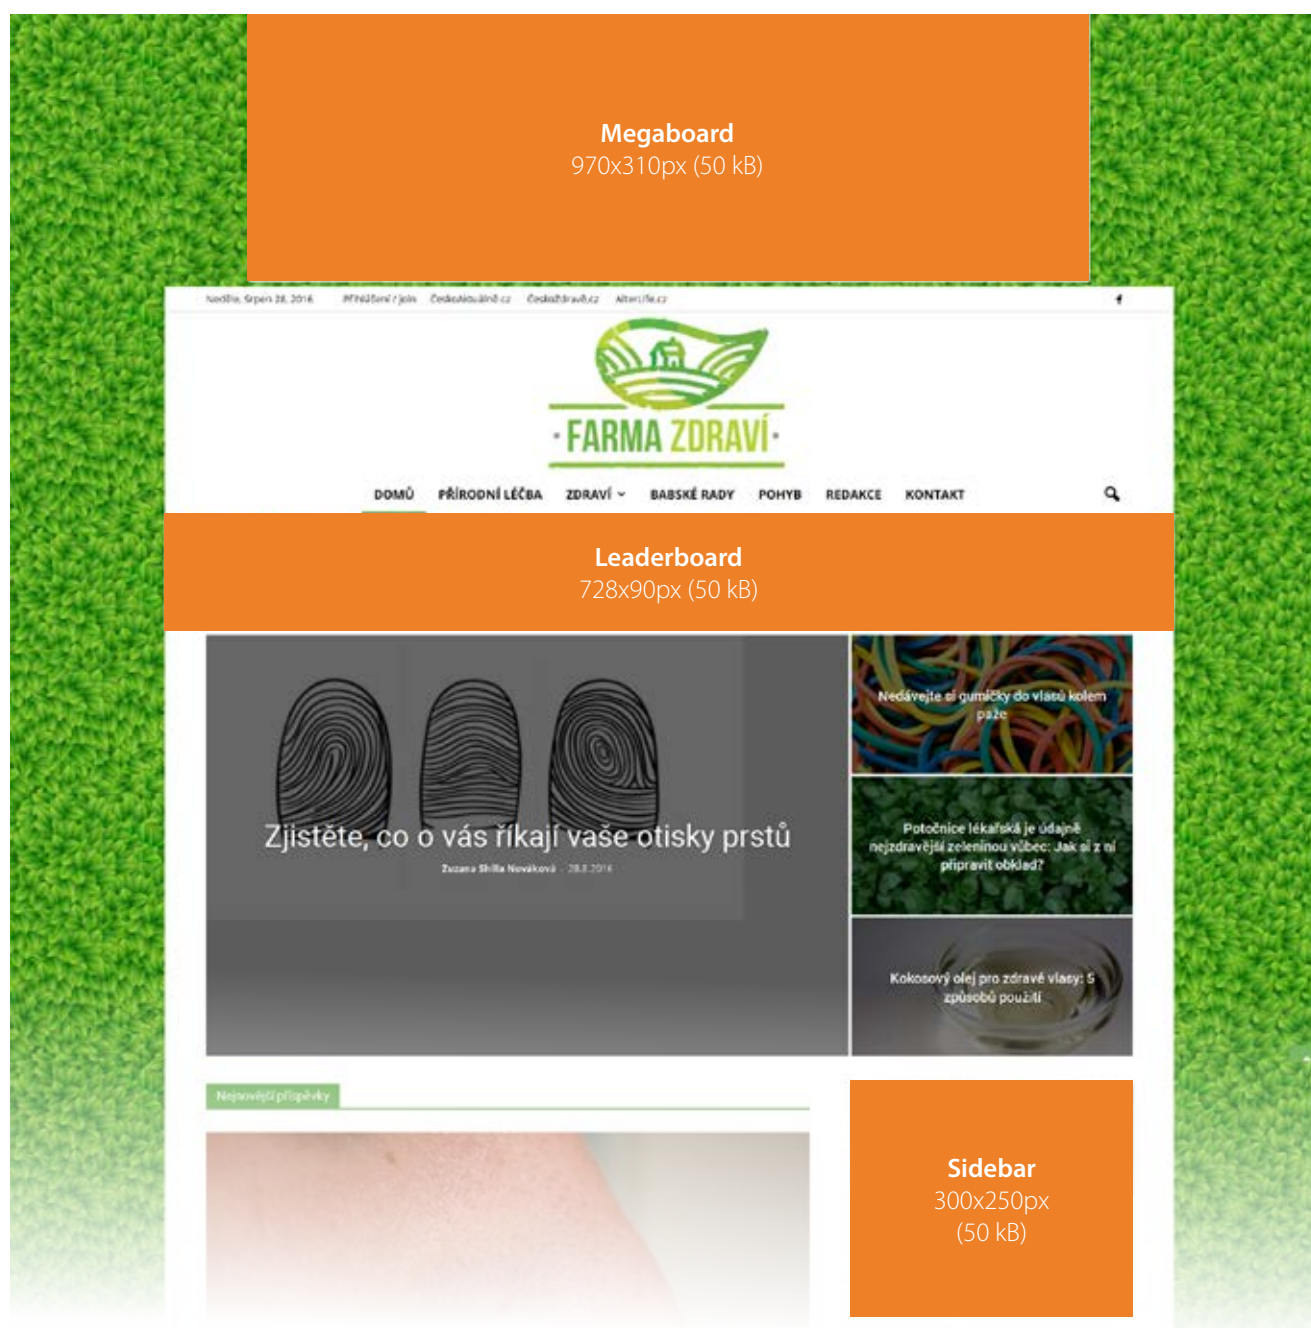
Megaboard
970x310px (50 kB)

Neděle, Srpen 28, 2016 Přihlášení / Join Českoaktuálně.cz Českozdravě.cz Alterlife.cz

FARMA ZDRAVÍ

DOMŮ PŘÍRODNÍ LÉČBA ZDRAVÍ BABSKÉ RADY POHYB REDAKCE KONTAKT

Leaderboard
728x90px (50 kB)

Zjistěte, co o vás říkají vaše otisky prstů
Zuzana Shilla Nováková - 28.8.2016

Nedávejte si gumičky do vlasů kolem paže

Potočnice lékařská je údajně nejzdravější zeleninou vůbec: Jak si z ní připravit obklad?

Kokosový olej pro zdravé vlasy: 5 způsobů použití

Nejnovější příspěvky

Sidebar
300x250px
(50 kB)